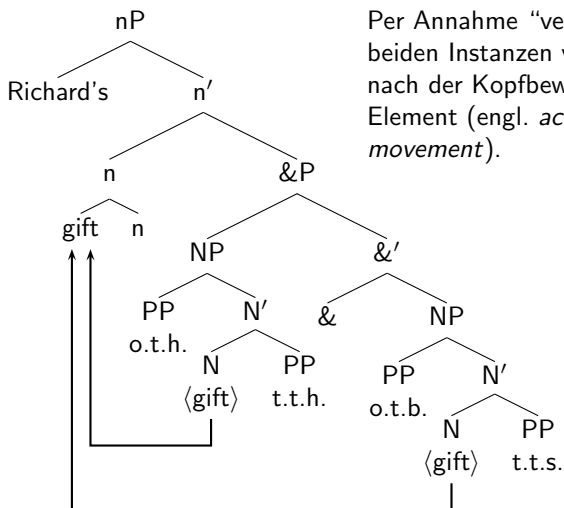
nP

Richard's

n′

n

&P

gift

n

NP

&′

PP

N′

&

NP

o.t.h.

N

PP

PP

N′

⟨gift⟩

t.t.h.

o.t.b.

N

PP

⟨gift⟩

t.t.s.

Per Annahme "ve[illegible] beiden Instanzen v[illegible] nach der Kopfbew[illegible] Element (engl. *ac*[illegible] *movement*).